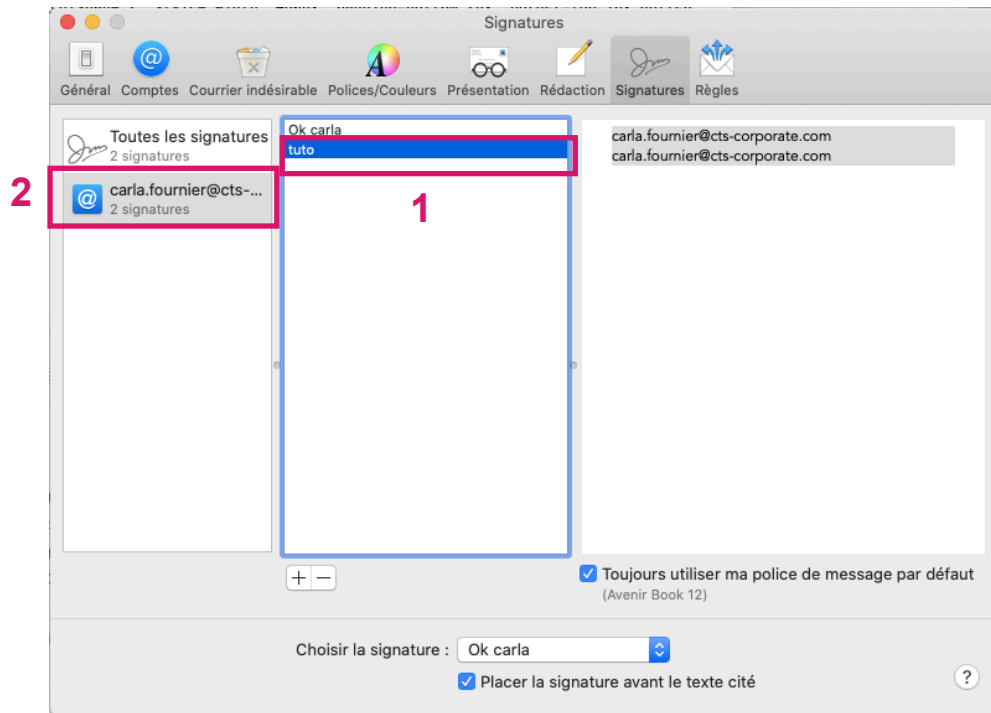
Signatures

Général Comptes Courrier indésirable Polices/Couleurs Présentation Rédaction Signatures Règles

Toutes les signatures
2 signatures

2

carla.fournier@cts-...
2 signatures

Ok carla
tuto

1

carla.fournier@cts-corporate.com
carla.fournier@cts-corporate.com

+ −

Toujours utiliser ma police de message par défaut
(Avenir Book 12)

Choisir la signature : Ok carla

Placer la signature avant le texte cité

?